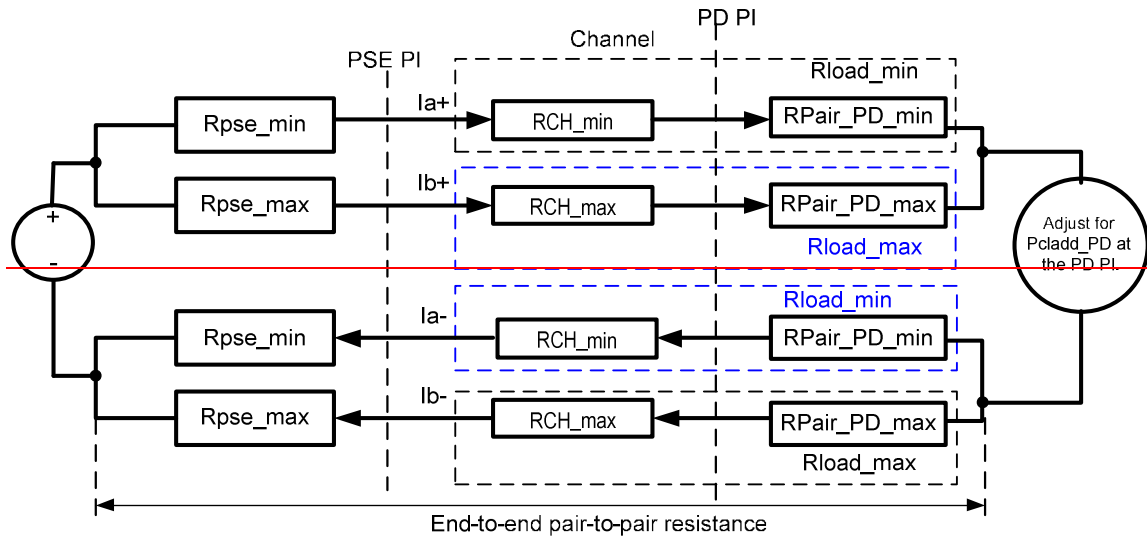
PD PI

Channel

PSE PI

Rload_min

Ia+

Rpse_min

RCH_min

RPair_PD_min

Ib+

Rpse_max

RCH_max

RPair_PD_max

+

Adjust for Pcladd_PD at the PD PI.

Rload_max

-

Rload_min

Ia-

Rpse_min

RCH_min

RPair_PD_min

Ib-

Rpse_max

RCH_max

RPair_PD_max

Rload_max

End-to-end pair-to-pair resistance